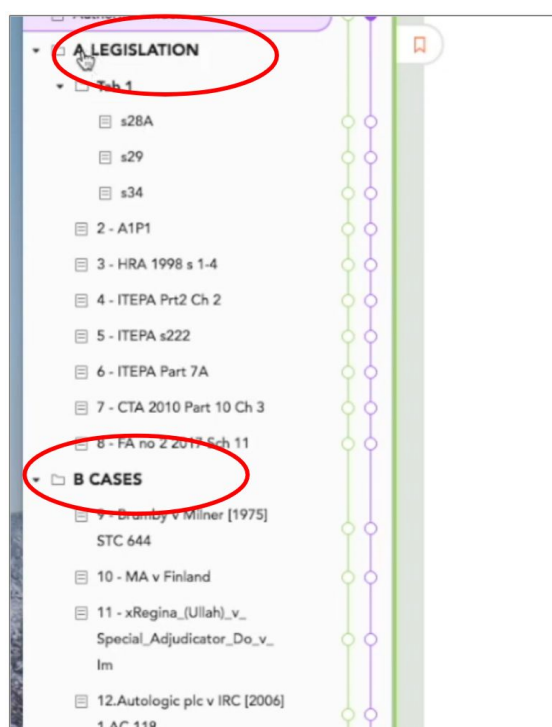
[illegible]

A LEGISLATION

Tab 1

s28A

s29

s34

2 - A1P1

3 - HRA 1998 s 1-4

4 - ITEPA Prt2 Ch 2

5 - ITEPA s222

6 - ITEPA Part 7A

7 - CTA 2010 Part 10 Ch 3

8 - FA no 2 2017 Sch 11

B CASES

9 - Bramby v Milner [1975] STC 644

10 - MA v Finland

11 - xRegina_(Ullah)_v_ Special_Adjudicator_Do_v_ Im

12.Autologic plc v IRC [2006] 1 AC 118